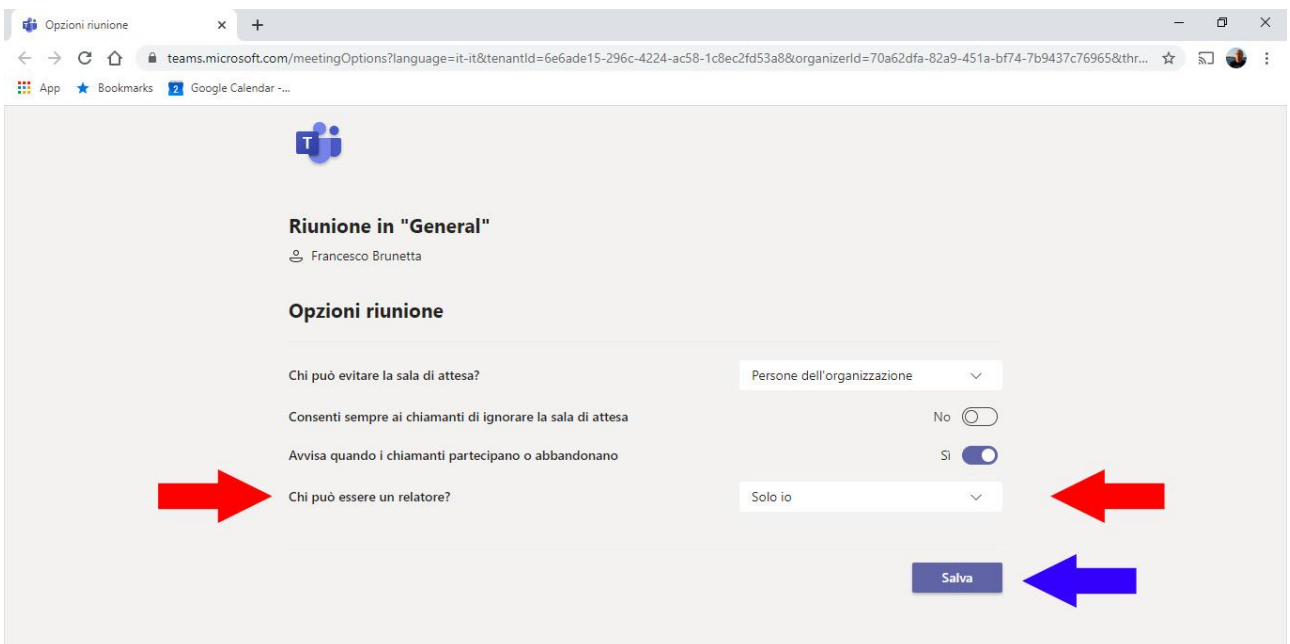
Opzioni riunione ×
+

teams.microsoft.com/meetingOptions?language=it-it&tenantId=6e6ade15-296c-4224-ac58-1c8ec2fd53a8&organizerId=70a62dfa-82a9-451a-bf74-7b9437c76965&thr...

App Bookmarks 2 Google Calendar -...

Riunione in "General"
Francesco Brunetta

Opzioni riunione

Chi può evitare la sala di attesa? Persone dell'organizzazione

Consenti sempre ai chiamanti di ignorare la sala di attesa No

Avvisa quando i chiamanti partecipano o abbandonano Sì

Chi può essere un relatore? Solo io

Salva